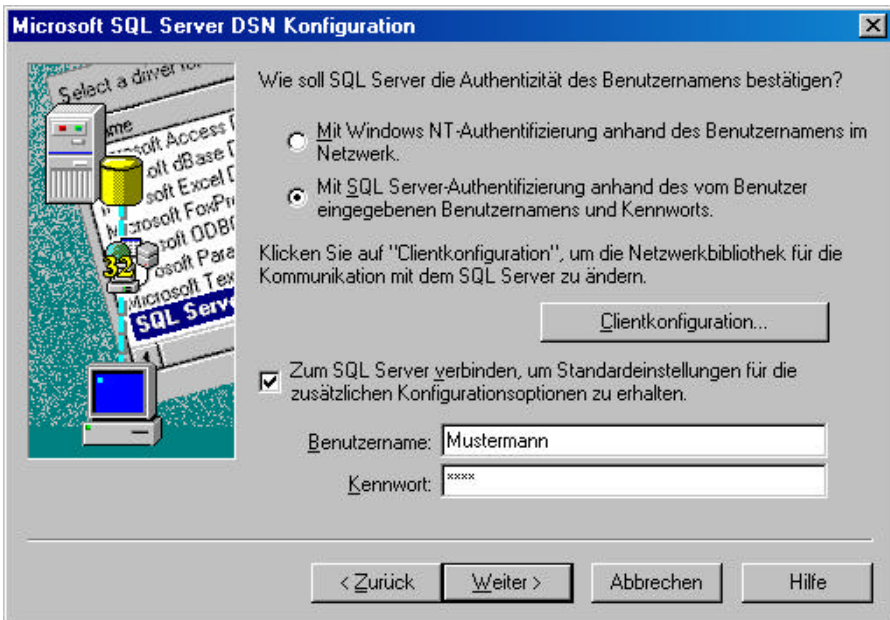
Microsoft SQL Server DSN Konfiguration

Select a driver fo
me
osoft Access
oft dBase
oft Excel
crosoft FoxPr
soft ODB
osoft Para
Microsoft Tex
SQL Serv
32

Wie soll SQL Server die Authentizität des Benutzernamens bestätigen?

Mit Windows NT-Authentifizierung anhand des Benutzernamens im Netzwerk.

Mit SQL Server-Authentifizierung anhand des vom Benutzer eingegebenen Benutzernamens und Kennworts.

Klicken Sie auf "Clientkonfiguration", um die Netzwerkbibliothek für die Kommunikation mit dem SQL Server zu ändern.

Clientkonfiguration...

Zum SQL Server verbinden, um Standardeinstellungen für die zusätzlichen Konfigurationsoptionen zu erhalten.

Benutzername: Mustermann

Kennwort: ****

< Zurück | Weiter > | Abbrechen | Hilfe